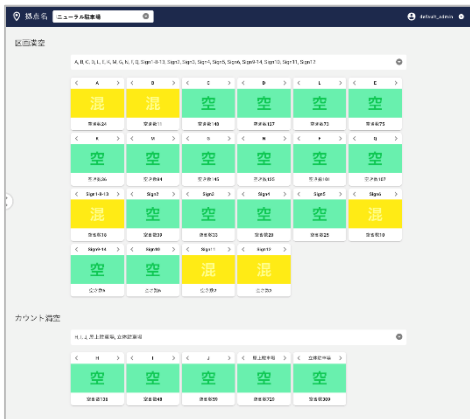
拠点名 ニューラル駐車場

default_admin

区画設定

A, B, C, D, L, E, K, M, G, N, F, Q, Sign1-8-13, Sign2, Sign3, Sign4, Sign5, Sign6, Sign9-14, Sign10, Sign11, Sign12

A
混
空車数24

B
混
空車数11

C
空
空車数140

D
空
空車数117

L
空
空車数73

E
空
空車数75

K
空
空車数36

M
空
空車数84

G
空
空車数145

N
空
空車数135

F
空
空車数180

Q
空
空車数127

Sign1-8-13
混
空車数16

Sign2
空
空車数39

Sign3
空
空車数33

Sign4
空
空車数45

Sign5
空
空車数25

Sign6
混
空車数18

Sign9-14
空
空車数9

Sign10
空
空車数8

Sign11
混
空車数2

Sign12
混
空車数0

カウント設定

H, I, J, 屋上駐車場, 立体駐車場

H
空
空車数138

I
空
空車数48

J
空
空車数68

屋上駐車場
空
空車数723

立体駐車場
空
空車数309